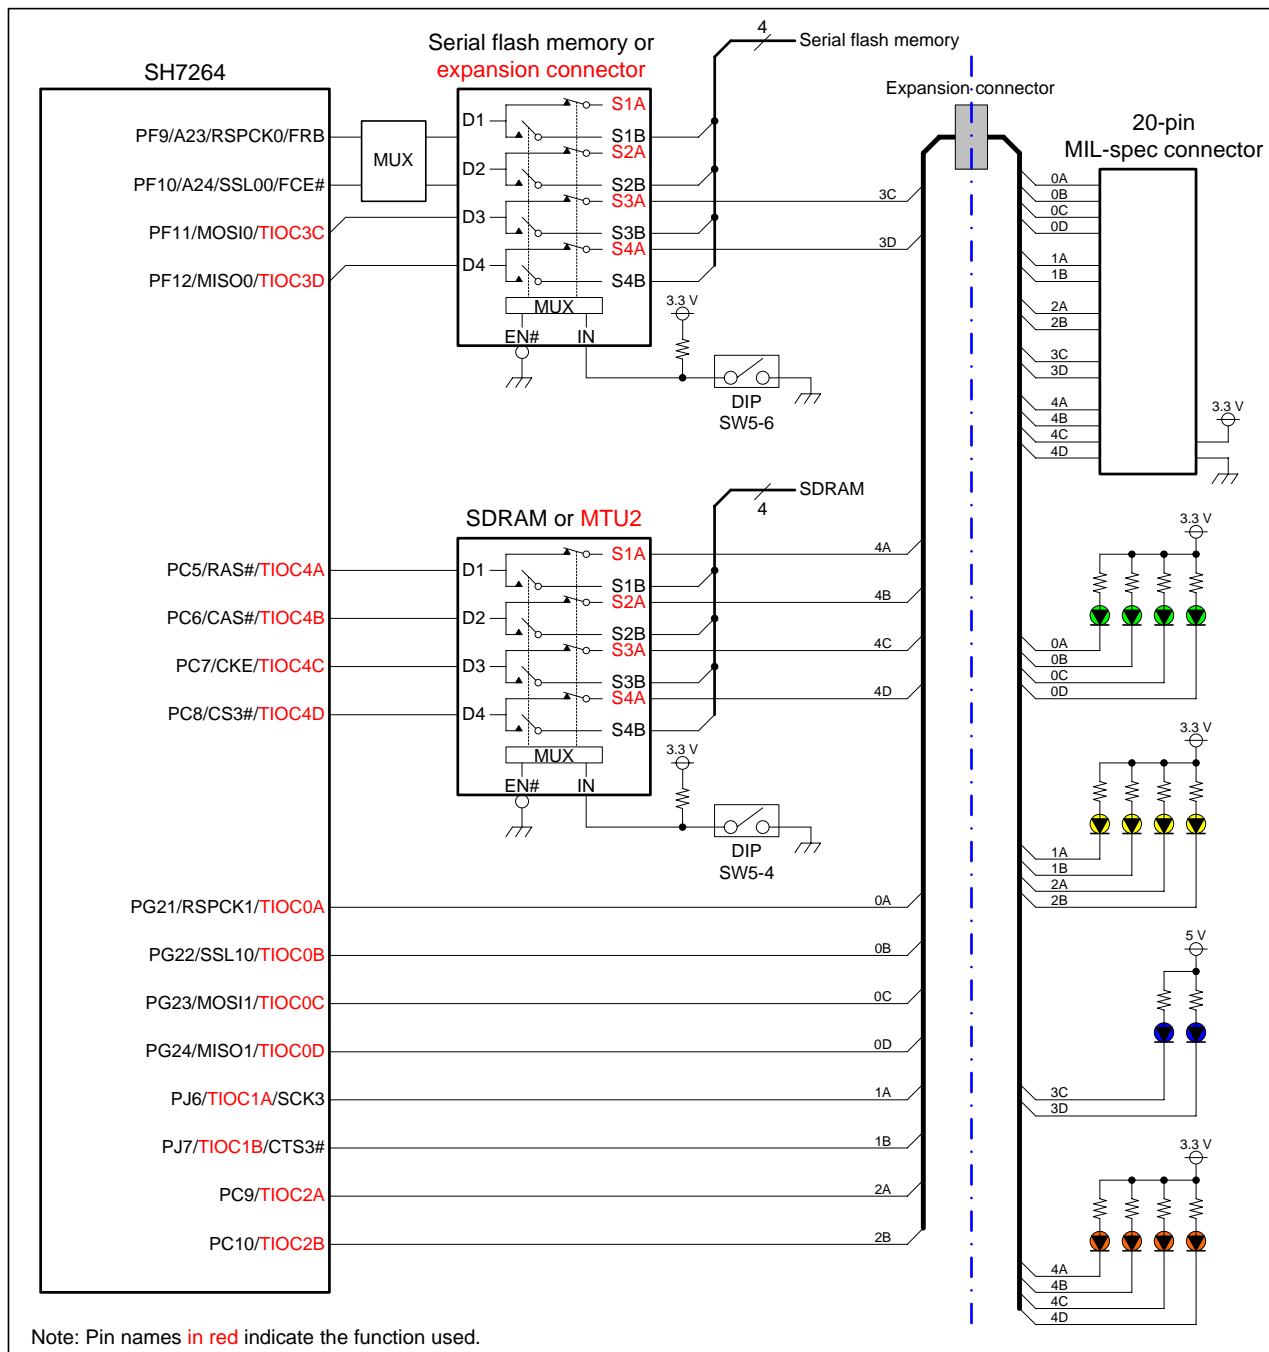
SH7264

Serial flash memory or
expansion connector

4
Serial flash memory

Expansion connector

20-pin
MIL-spec connector

PF9/A23/RSPCK0/FRB
PF10/A24/SSL00/FCE#
PF11/MOSI0/TIOC3C
PF12/MISO0/TIOC3D

MUX

D1
D2
D3
D4
S1A
S1B
S2A
S2B
S3A
S3B
S4A
S4B
MUX
EN#
IN

3.3 V
DIP
SW5-6

3C
3D

0A
0B
0C
0D
1A
1B
2A
2B
3C
3D
4A
4B
4C
4D

3.3 V

SDRAM
4

SDRAM or MTU2

PC5/RAS#/TIOC4A
PC6/CAS#/TIOC4B
PC7/CKE/TIOC4C
PC8/CS3#/TIOC4D

D1
D2
D3
D4
S1A
S1B
S2A
S2B
S3A
S3B
S4A
S4B
MUX
EN#
IN

4A
4B
4C
4D

3.3 V
DIP
SW5-4

3.3 V
0A
0B
0C
0D

3.3 V
1A
1B
2A
2B

5 V
3C
3D

3.3 V
4A
4B
4C
4D

PG21/RSPCK1/TIOC0A
PG22/SSL10/TIOC0B
PG23/MOSI1/TIOC0C
PG24/MISO1/TIOC0D
PJ6/TIOC1A/SCK3
PJ7/TIOC1B/CTS3#
PC9/TIOC2A
PC10/TIOC2B

0A
0B
0C
0D
1A
1B
2A
2B

Note: Pin names in red indicate the function used.